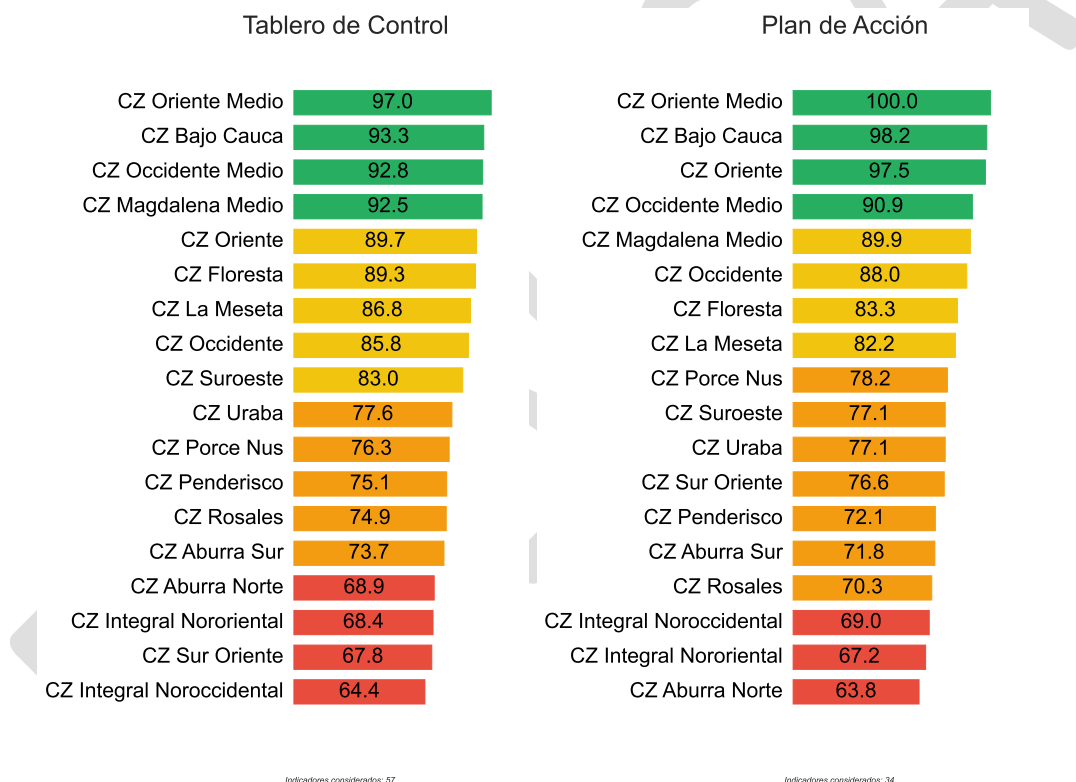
Tablero de Control

| | |
|---|---|
| CZ Oriente Medio | 97.0 |
| CZ Bajo Cauca | 93.3 |
| CZ Occidente Medio | 92.8 |
| CZ Magdalena Medio | 92.5 |
| CZ Oriente | 89.7 |
| CZ Floresta | 89.3 |
| CZ La Meseta | 86.8 |
| CZ Occidente | 85.8 |
| CZ Suroeste | 83.0 |
| CZ Uraba | 77.6 |
| CZ Porce Nus | 76.3 |
| CZ Penderisco | 75.1 |
| CZ Rosales | 74.9 |
| CZ Aburra Sur | 73.7 |
| CZ Aburra Norte | 68.9 |
| CZ Integral Nororiental | 68.4 |
| CZ Sur Oriente | 67.8 |
| CZ Integral Noroccidental | 64.4 |

Indicadores considerados: 57

Plan de Acción

| | |
|---|---|
| CZ Oriente Medio | 100.0 |
| CZ Bajo Cauca | 98.2 |
| CZ Oriente | 97.5 |
| CZ Occidente Medio | 90.9 |
| CZ Magdalena Medio | 89.9 |
| CZ Occidente | 88.0 |
| CZ Floresta | 83.3 |
| CZ La Meseta | 82.2 |
| CZ Porce Nus | 78.2 |
| CZ Suroeste | 77.1 |
| CZ Uraba | 77.1 |
| CZ Sur Oriente | 76.6 |
| CZ Penderisco | 72.1 |
| CZ Aburra Sur | 71.8 |
| CZ Rosales | 70.3 |
| CZ Integral Noroccidental | 69.0 |
| CZ Integral Nororiental | 67.2 |
| CZ Aburra Norte | 63.8 |

Indicadores considerados: 34